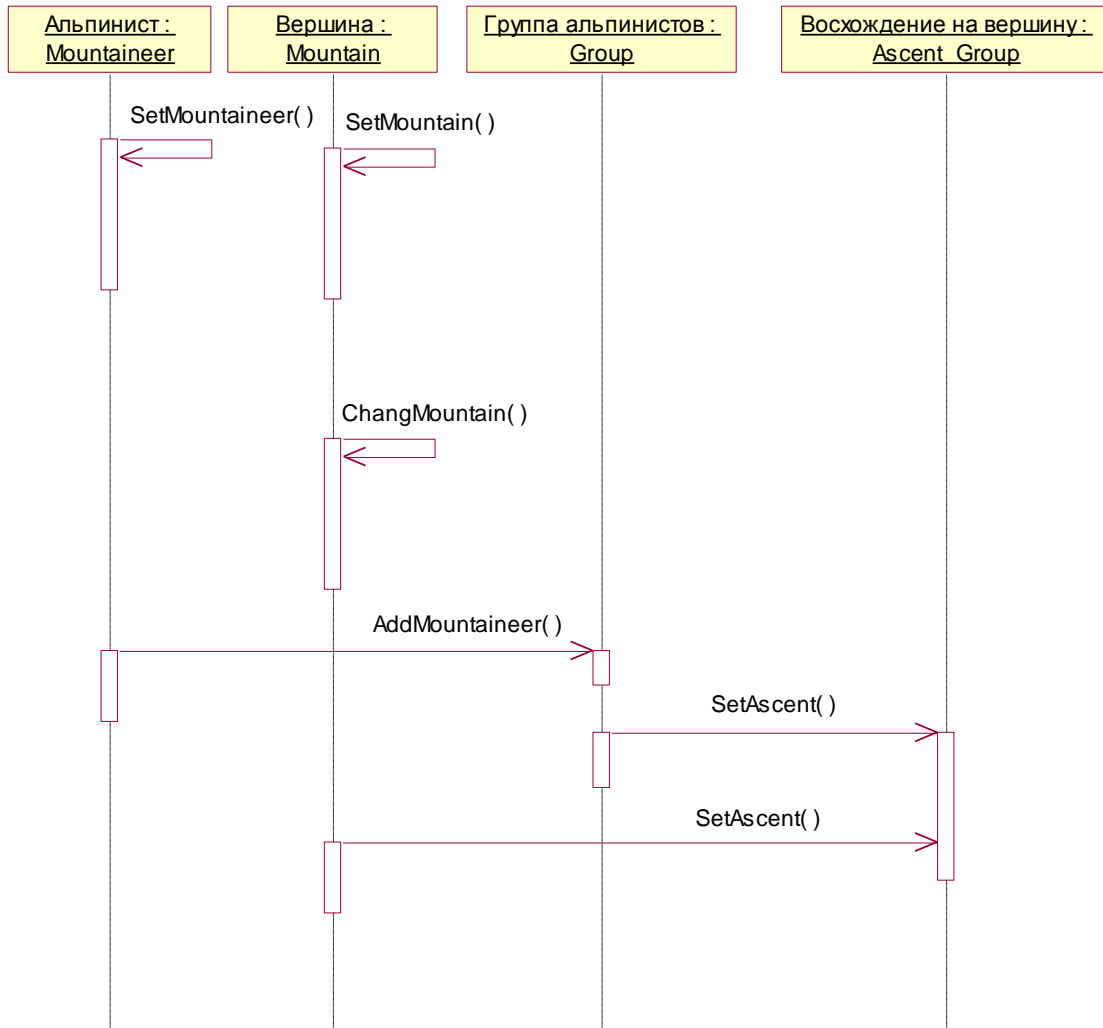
Альпинист : Mountaineer

Вершина : Mountain

Группа альпинистов : Group

Восхождение на вершину : Ascent_Group

SetMountaineer( )

SetMountain( )

ChangMountain( )

AddMountaineer( )

SetAscent( )

SetAscent( )